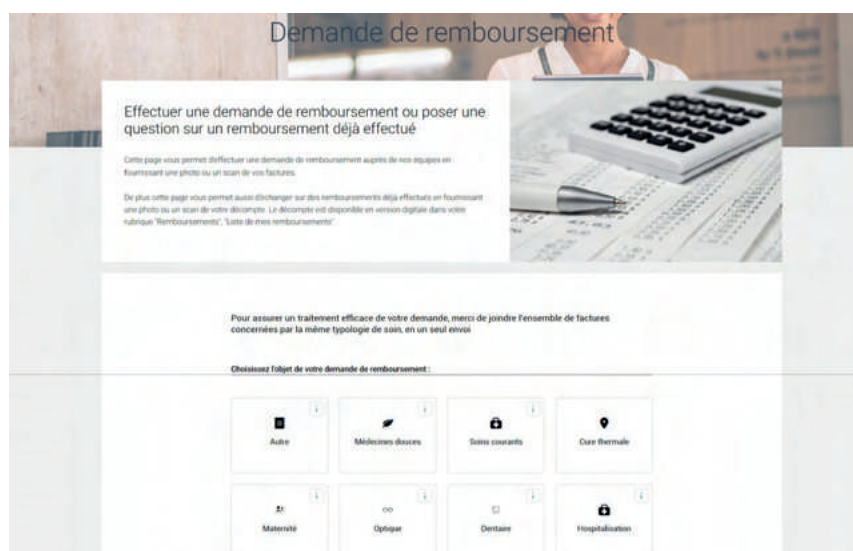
Demande de remboursement

Effectuer une demande de remboursement ou poser une question sur un remboursement déjà effectué

Cette page vous permet deffectuer une demande de remboursement auprès de nos equipes en fournissant une photo ou un scan de vos factures.

De plus cette page vous permet aussi d'échanger sur des remboursements déjà effectués en fournissant une photo ou un scan de votre décompte. Le décompte est disponible en version digitale dans votre rubrique "Remboursements", "Liste de mes remboursements".

Pour assurer un traitement efficace de votre demande, merci de joindre l'ensemble de factures concernées par la même typologie de soin, en un seul envoi

Choisissez l'objet de votre demande de remboursement :

i
Autre

i
Médecines douces

i
Soins courants

i
Cure thermale

i
Maternité

i
Optique

i
Dentaire

i
Hospitalisation